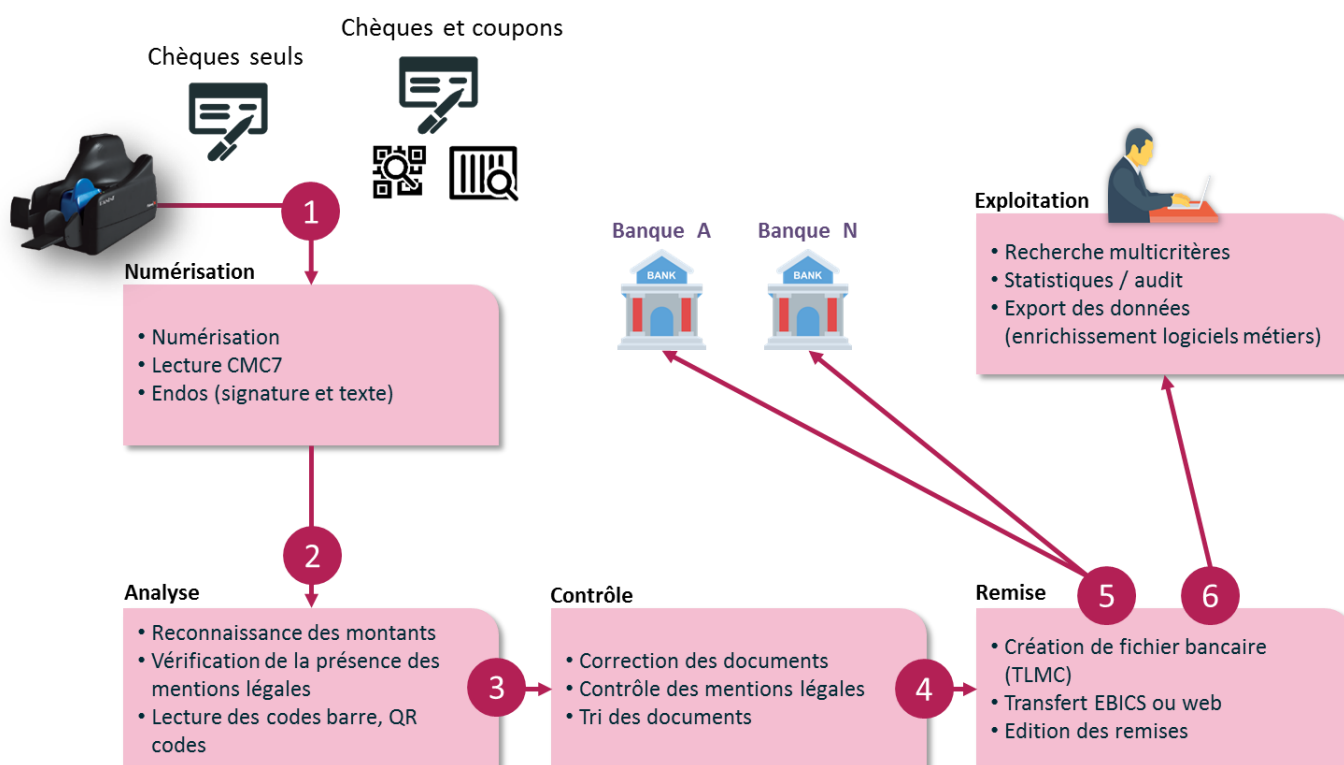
Chèques et coupons

Chèques seuls

1

Numérisation

• Numérisation
• Lecture CMC7
• Endos (signature et texte)

Banque A

BANK

Banque N

BANK

Exploitation

• Recherche multicritères
• Statistiques / audit
• Export des données (enrichissement logiciels métiers)

2

Analyse

• Reconnaissance des montants
• Vérification de la présence des mentions légales
• Lecture des codes barre, QR codes

3

Contrôle

• Correction des documents
• Contrôle des mentions légales
• Tri des documents

4

Remise

5

6

• Création de fichier bancaire (TLMC)
• Transfert EBICS ou web
• Edition des remises